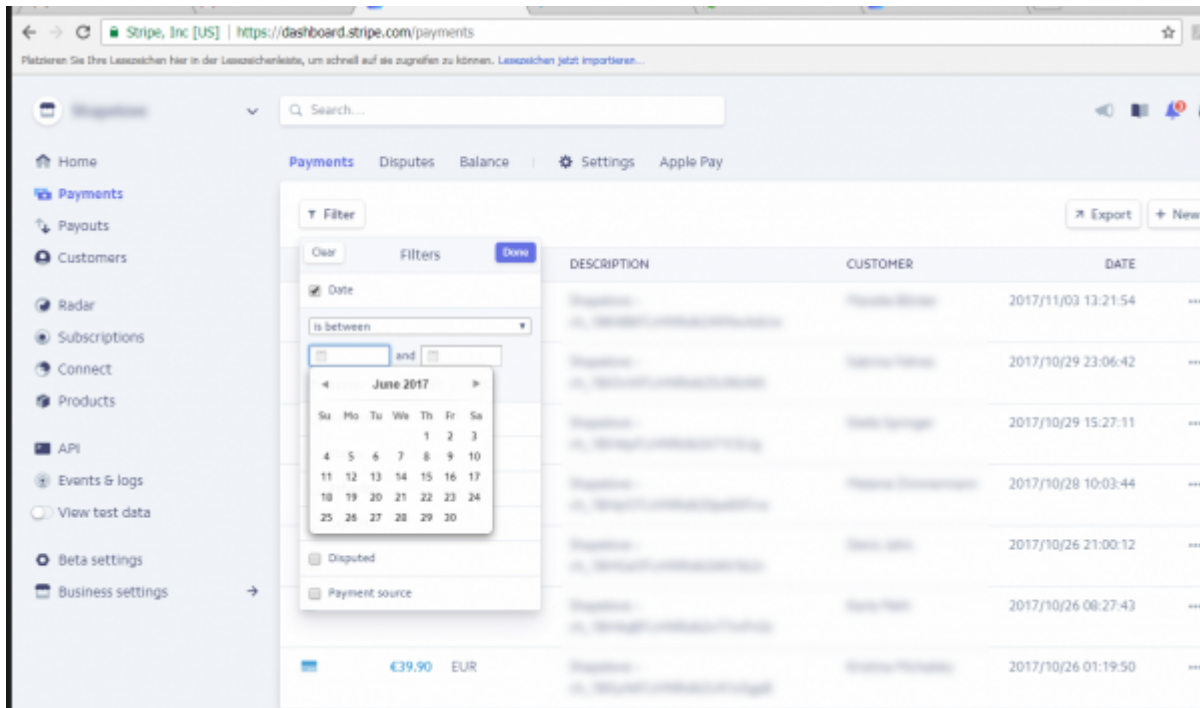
Stripe, Inc [US] | https://dashboard.stripe.com/payments

Platzieren Sie Ihre Lesezeichen hier in der Lesezeichenleiste, um schnell auf sie zugreifen zu können. Lesezeichen jetzt importieren...

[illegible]

Search...

Home
Payments
Payouts
Customers

Radar
Subscriptions
Connect
Products

API
Events & logs
View test data

Beta settings
Business settings

Payments Disputes Balance Settings Apple Pay

Filter

Export + New

Clear Filters Done

Date

is between

and

June 2017

| Su | Mo | Tu | We | Th | Fr | Sa |
|---|---|---|---|---|---|---|
| | | | | 1 | 2 | 3 |
| 4 | 5 | 6 | 7 | 8 | 9 | 10 |
| 11 | 12 | 13 | 14 | 15 | 16 | 17 |
| 18 | 19 | 20 | 21 | 22 | 23 | 24 |
| 25 | 26 | 27 | 28 | 29 | 30 | |

Disputed

Payment source

| DESCRIPTION | CUSTOMER | DATE |
|---|---|---|
| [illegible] | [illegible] | 2017/11/03 13:21:54 |
| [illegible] | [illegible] | 2017/10/29 23:06:42 |
| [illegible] | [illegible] | 2017/10/29 15:27:11 |
| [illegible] | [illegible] | 2017/10/28 10:03:44 |
| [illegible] | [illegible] | 2017/10/26 21:00:12 |
| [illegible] | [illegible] | 2017/10/26 08:27:43 |
| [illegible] | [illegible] | 2017/10/26 01:19:50 |

€39.90 EUR